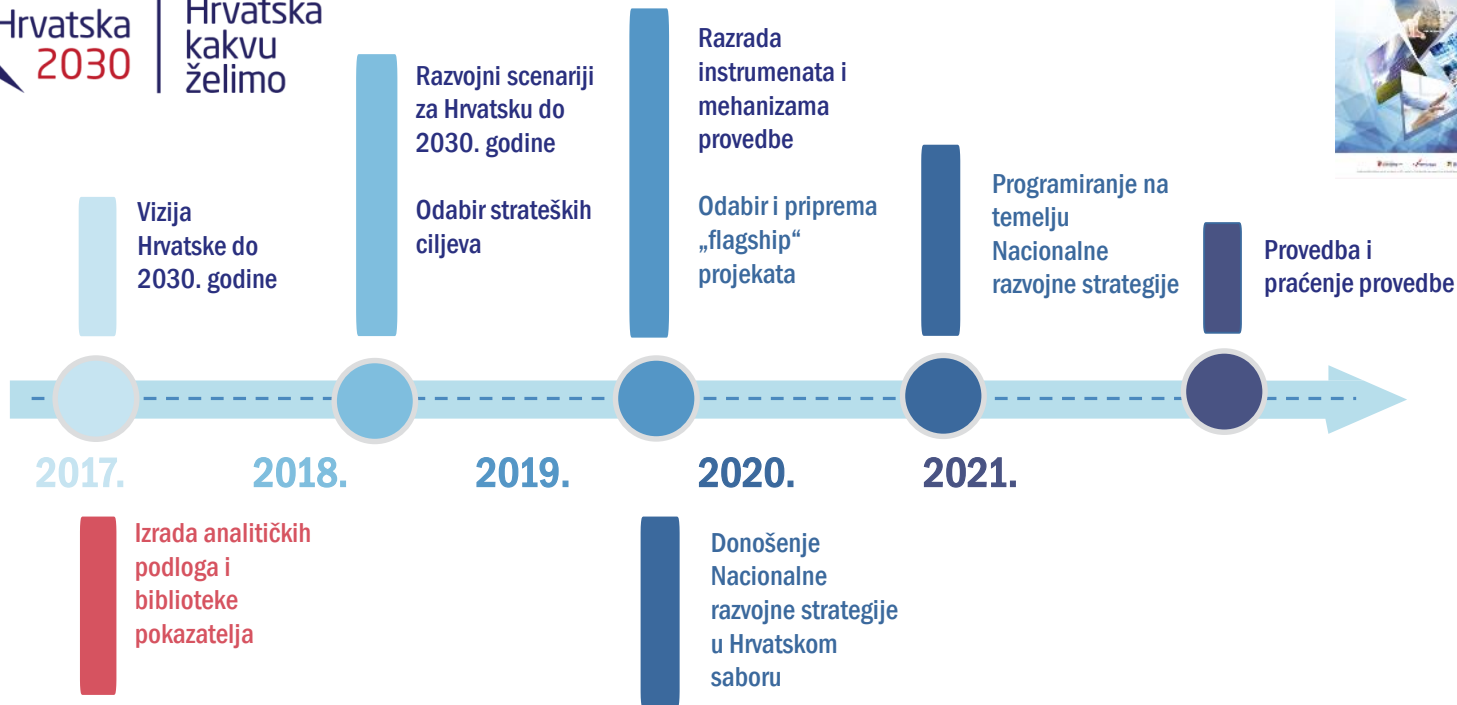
Hrvatska 2030

Hrvatska kakvu želimo

Vizija Hrvatske do 2030. godine

Razvojni scenariji za Hrvatsku do 2030. godine

Odabir strateških ciljeva

Razrada instrumenata i mehanizama provedbe

Odabir i priprema „flagship“ projekata

Programiranje na temelju Nacionalne razvojne strategije

Provedba i praćenje provedbe

2017.

2018.

2019.

2020.

2021.

Izrada analitičkih podloga i biblioteke pokazatelja

Donošenje Nacionalne razvojne strategije u Hrvatskom saboru